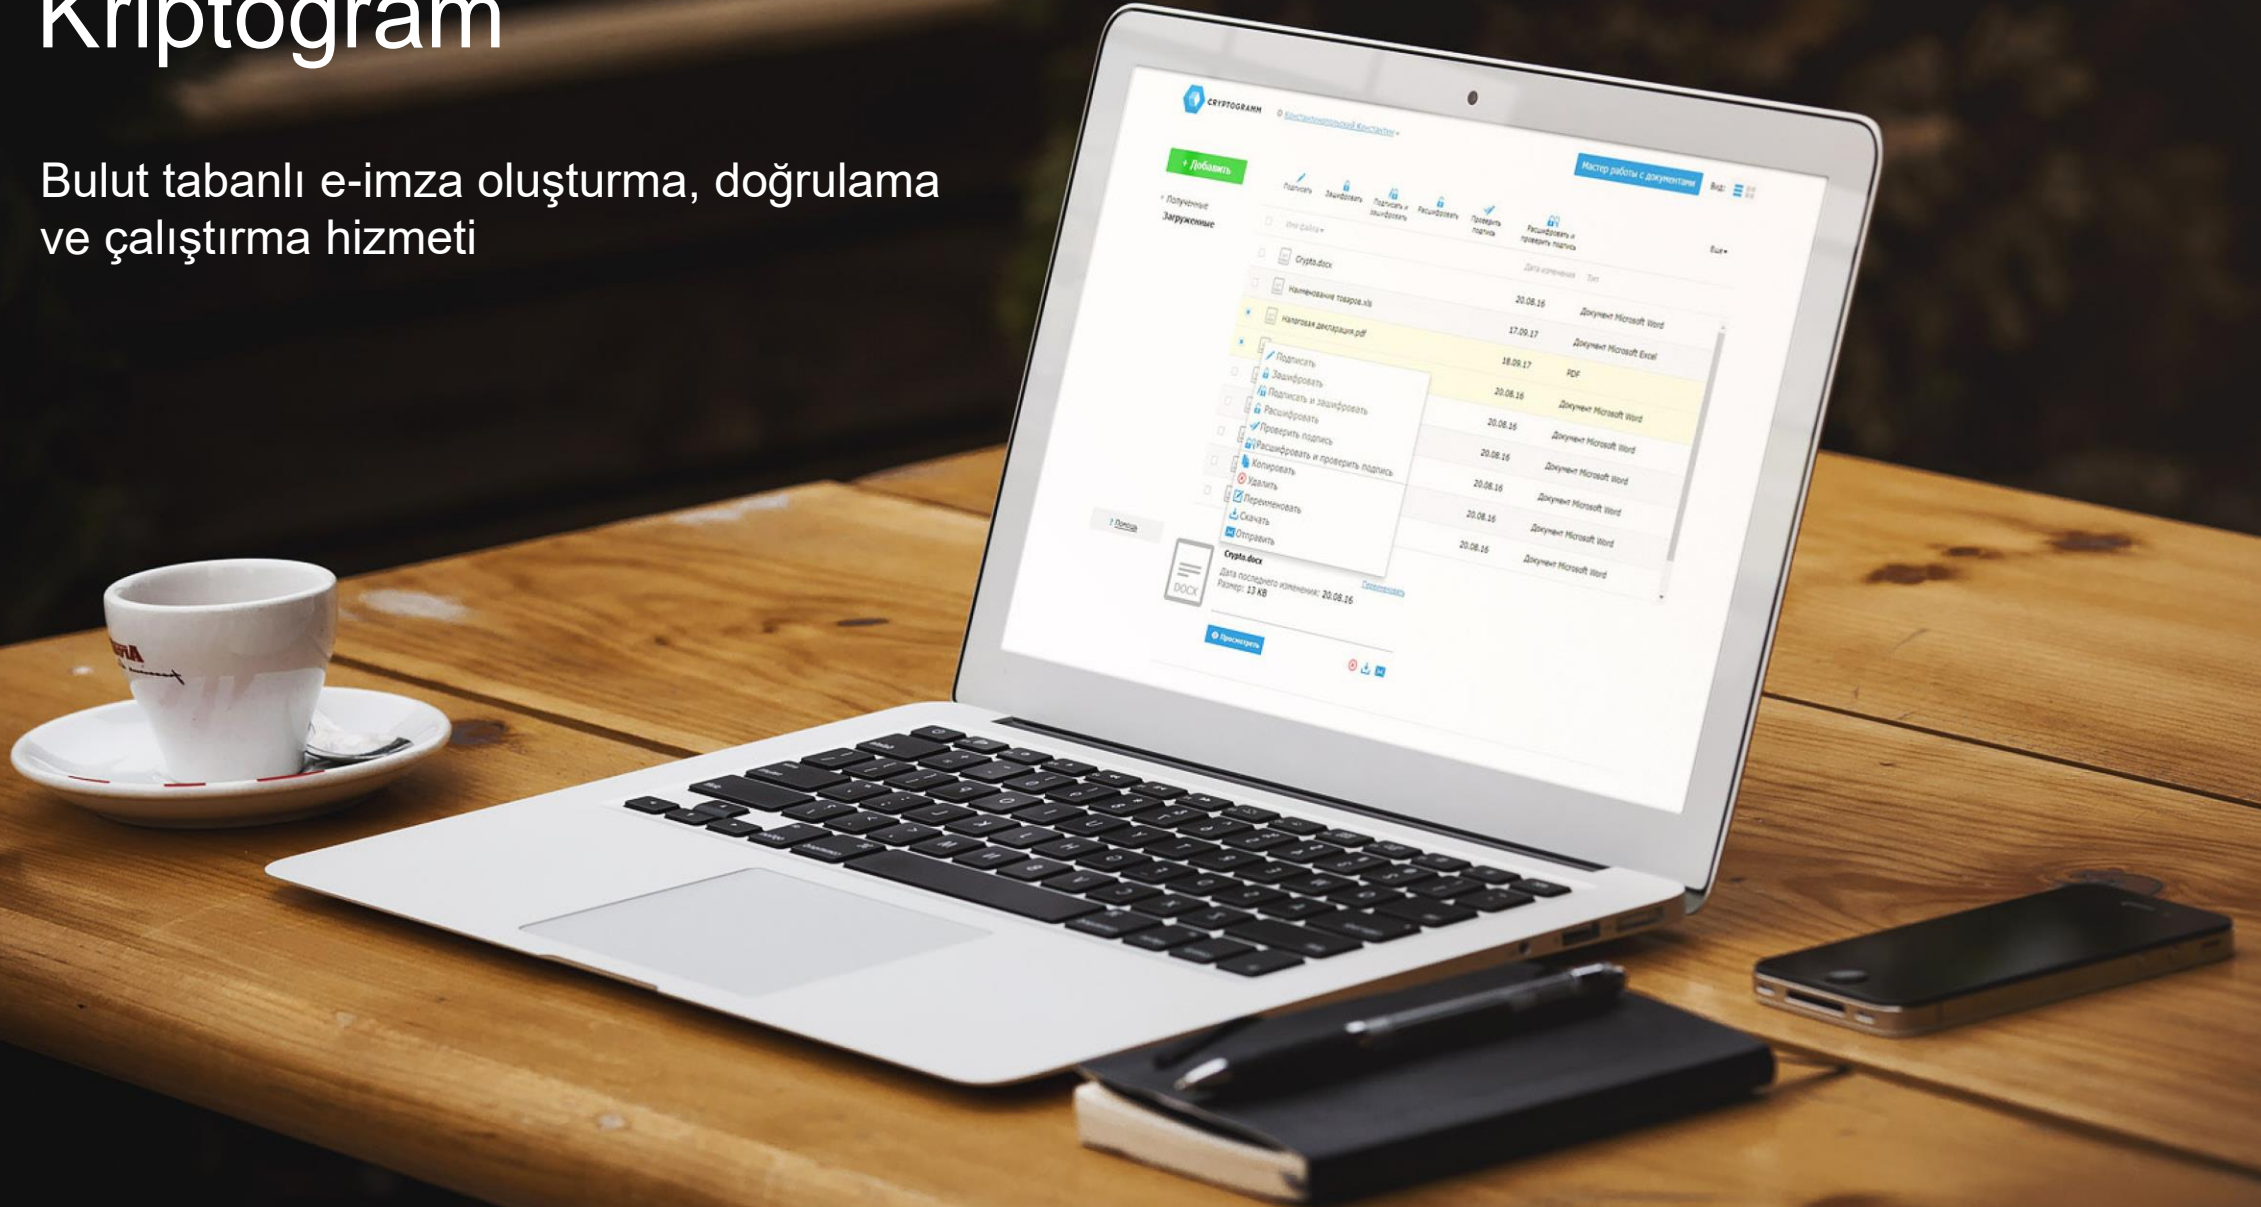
Kriptogram

Bulut tabanlı e-imza oluşturma, doğrulama ve çalıştırma hizmeti

CRYPTOGRAMM

+ Добавить

Мастер работы с документами

Подписать Зашифровать Подписать и зашифровать Расшифровать Проверить подпись Расшифровать и проверить подпись

Полученные
Загруженные

Crypto.docx
Наименование товаров.xls 20.08.16 Документ Microsoft Word
Налоговая декларация.pdf 17.09.17 Документ Microsoft Excel
18.09.17 PDF
20.08.16 Документ Microsoft Word
20.08.16 Документ Microsoft Word
20.08.16 Документ Microsoft Word
20.08.16 Документ Microsoft Word
20.08.16 Документ Microsoft Word
20.08.16 Документ Microsoft Word

Подписать
Зашифровать
Подписать и зашифровать
Расшифровать
Проверить подпись
Расшифровать и проверить подпись
Копировать
Удалить
Переименовать
Скачать
Отправить

Помощь

Crypto.docx
Дата последнего изменения: 20.08.16
Размер: 13 KB

DOCX

Просмотреть